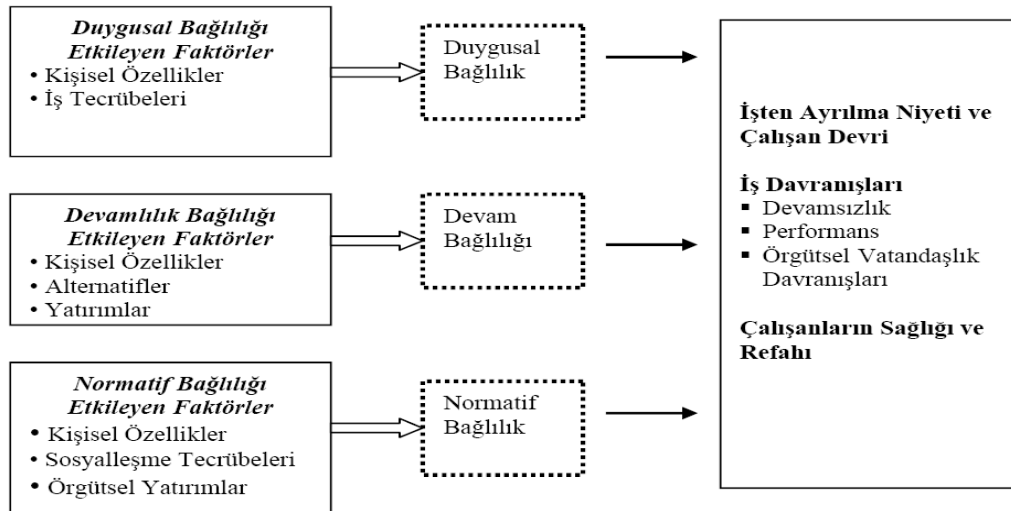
Duygusal Bağlılığı Etkileyen Faktörler
• Kişisel Özellikler
• İş Tecrübeleri

Duygusal Bağlılık

Devamlılık Bağlılığı Etkileyen Faktörler
• Kişisel Özellikler
• Alternatifler
• Yatırımlar

Devam Bağlılığı

Normatif Bağlılığı Etkileyen Faktörler
• Kişisel Özellikler
• Sosyalleşme Tecrübeleri
• Örgütsel Yatırımlar

Normatif Bağlılık

İşten Ayrılma Niyeti ve Çalışan Devri

İş Davranışları
▪ Devamsızlık
▪ Performans
▪ Örgütsel Vatandaşlık Davranışları

Çalışanların Sağlığı ve Refahı